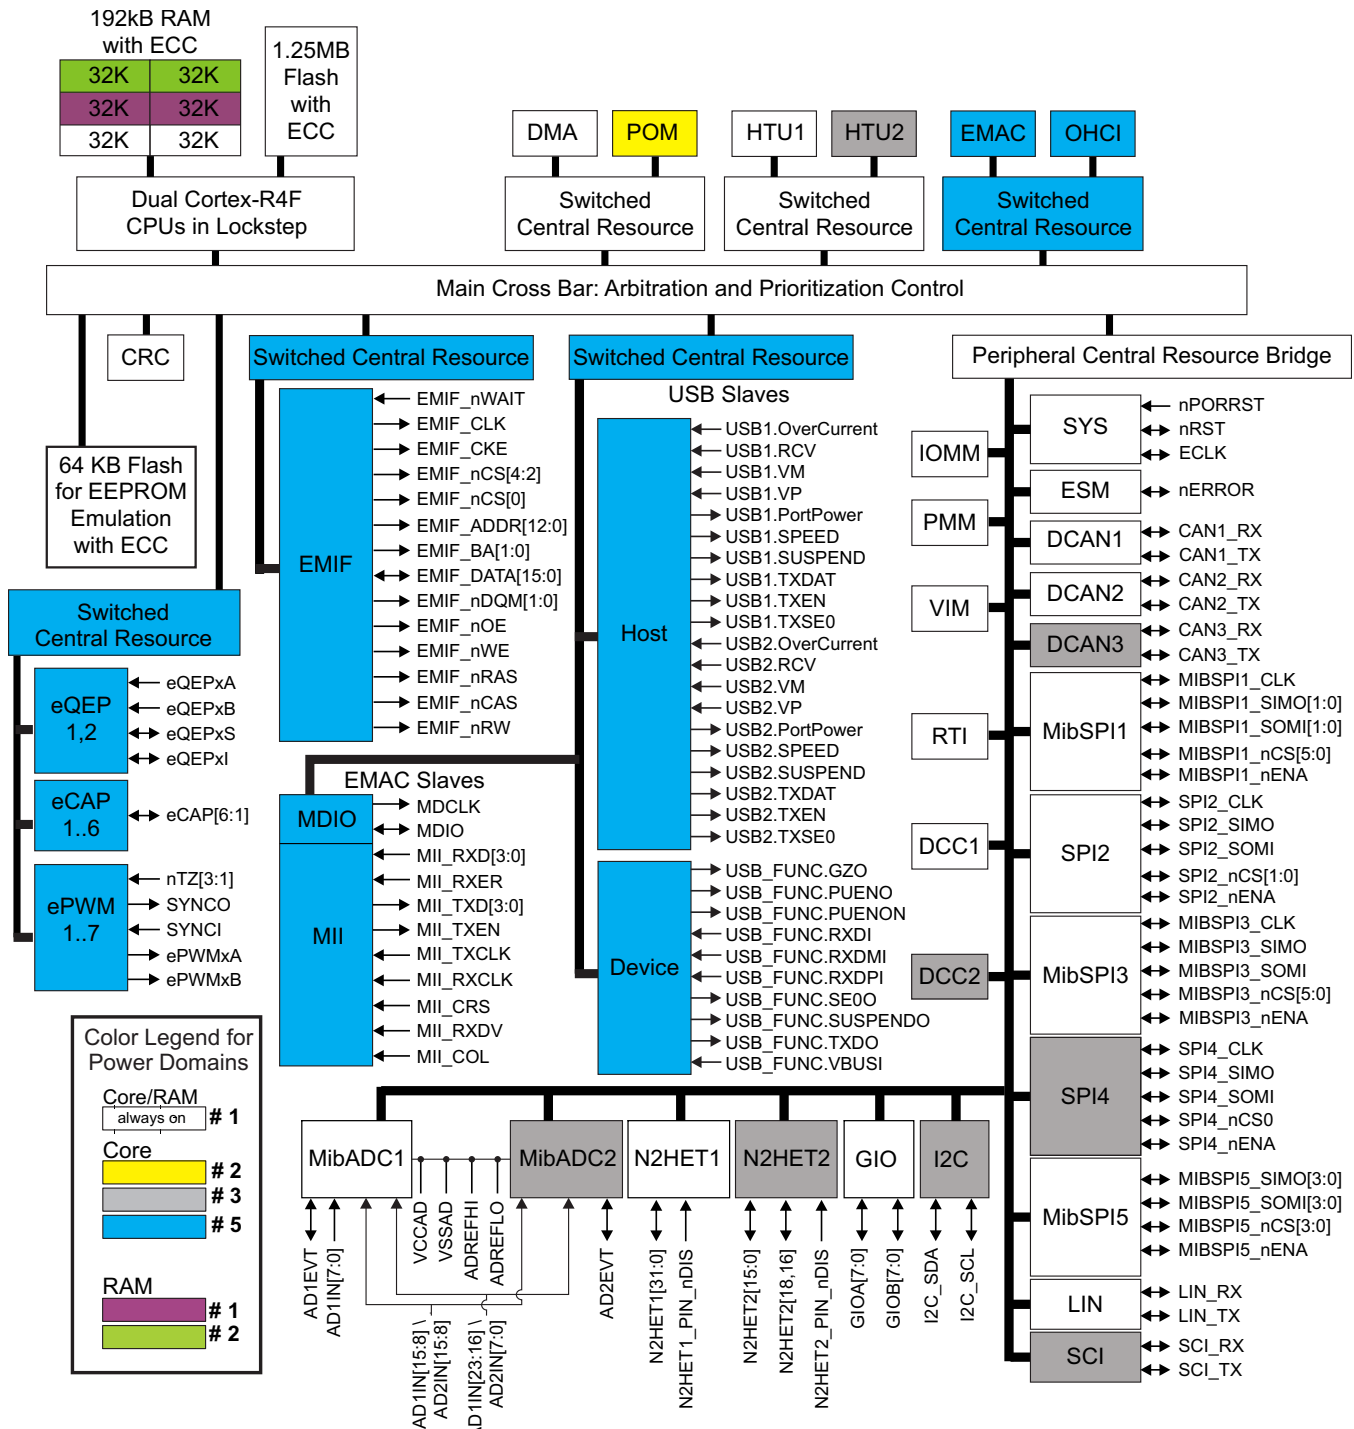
192kB RAM with ECC

| 32K | 32K |
|---|---|
| 32K | 32K |
| 32K | 32K |

1.25MB Flash with ECC

DMA POM HTU1 HTU2 EMAC OHCI

Dual Cortex-R4F CPUs in Lockstep

Switched Central Resource

Switched Central Resource

Switched Central Resource

Main Cross Bar: Arbitration and Prioritization Control

CRC

Switched Central Resource

Switched Central Resource

Peripheral Central Resource Bridge

USB Slaves

64 KB Flash for EEPROM Emulation with ECC

Switched Central Resource

EMIF
EMIF_nWAIT
EMIF_CLK
EMIF_CKE
EMIF_nCS[4:2]
EMIF_nCS[0]
EMIF_ADDR[12:0]
EMIF_BA[1:0]
EMIF_DATA[15:0]
EMIF_nDQM[1:0]
EMIF_nOE
EMIF_nWE
EMIF_nRAS
EMIF_nCAS
EMIF_nRW

Host
USB1.OverCurrent
USB1.RCV
USB1.VM
USB1.VP
USB1.PortPower
USB1.SPEED
USB1.SUSPEND
USB1.TXDAT
USB1.TXEN
USB1.TXSE0
USB2.OverCurrent
USB2.RCV
USB2.VM
USB2.VP
USB2.PortPower
USB2.SPEED
USB2.SUSPEND
USB2.TXDAT
USB2.TXEN
USB2.TXSE0

Device
USB_FUNC.GZO
USB_FUNC.PUENO
USB_FUNC.PUENON
USB_FUNC.RXDI
USB_FUNC.RXDMI
USB_FUNC.RXDPI
USB_FUNC.SE0O
USB_FUNC.SUSPENDO
USB_FUNC.TXDO
USB_FUNC.VBUSI

IOMM PMM VIM RTI DCC1 DCC2

SYS
nPORRST
nRST
ECLK
ESM
nERROR
DCAN1
CAN1_RX
CAN1_TX
DCAN2
CAN2_RX
CAN2_TX
DCAN3
CAN3_RX
CAN3_TX
MibSPI1
MIBSPI1_CLK
MIBSPI1_SIMO[1:0]
MIBSPI1_SOMI[1:0]
MIBSPI1_nCS[5:0]
MIBSPI1_nENA
SPI2
SPI2_CLK
SPI2_SIMO
SPI2_SOMI
SPI2_nCS[1:0]
SPI2_nENA
MibSPI3
MIBSPI3_CLK
MIBSPI3_SIMO
MIBSPI3_SOMI
MIBSPI3_nCS[5:0]
MIBSPI3_nENA
SPI4
SPI4_CLK
SPI4_SIMO
SPI4_SOMI
SPI4_nCS0
SPI4_nENA
MibSPI5
MIBSPI5_SIMO[3:0]
MIBSPI5_SOMI[3:0]
MIBSPI5_nCS[3:0]
MIBSPI5_nENA
LIN
LIN_RX
LIN_TX
SCI
SCI_RX
SCI_TX

eQEP 1,2
eQEPxA
eQEPxB
eQEPxS
eQEPxI
eCAP 1..6
eCAP[6:1]
ePWM 1..7
nTZ[3:1]
SYNCO
SYNCI
ePWMxA
ePWMxB

EMAC Slaves
MDIO
MDCLK
MDIO
MII
MII_RXD[3:0]
MII_RXER
MII_TXD[3:0]
MII_TXEN
MII_TXCLK
MII_RXCLK
MII_CRS
MII_RXDV
MII_COL

Color Legend for Power Domains
Core/RAM
always on # 1
Core
# 2
# 3
# 5
RAM
# 1
# 2

MibADC1 MibADC2 N2HET1 N2HET2 GIO I2C

AD1EVT AD1IN[7:0] AD1IN[15:8] \ AD2IN[15:8] VCCAD VSSAD ADREFHI ADREFLO AD1IN[23:16] \ AD2IN[7:0] AD2EVT N2HET1[31:0] N2HET1_PIN_nDIS N2HET2[15:0] N2HET2[18,16] N2HET2_PIN_nDIS GIOA[7:0] GIOB[7:0] I2C_SDA I2C_SCL